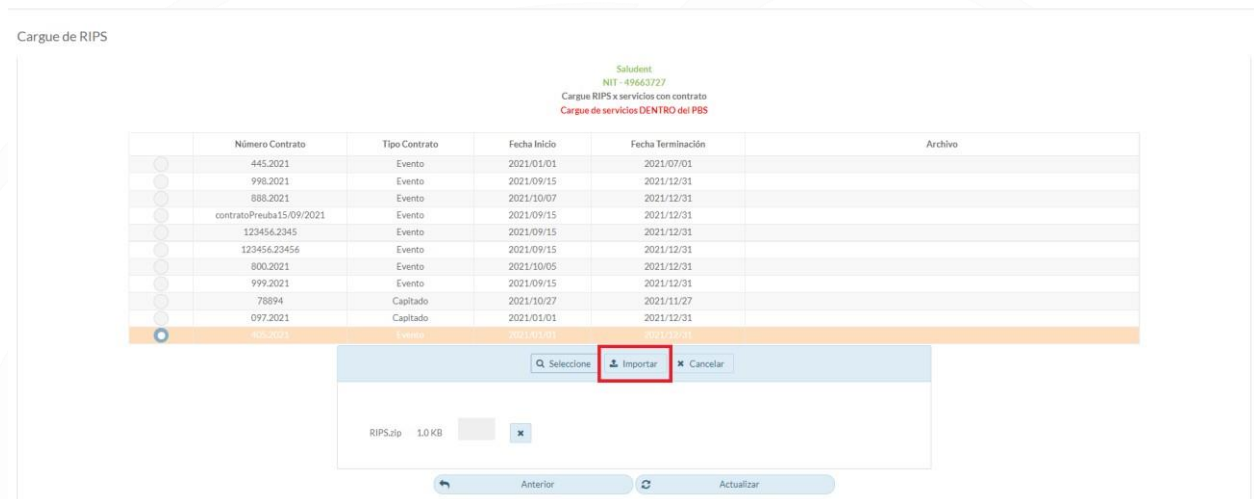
Cargue de RIPS

Saludent
NIT - 49663727
Cargue RIPS x servicios con contrato
Cargue de servicios DENTRO del PBS

| | Número Contrato | Tipo Contrato | Fecha Inicio | Fecha Terminación | Archivo |
|---|---|---|---|---|---|
| | 445.2021 | Evento | 2021/01/01 | 2021/07/01 | |
| | 998.2021 | Evento | 2021/09/15 | 2021/12/31 | |
| | 888.2021 | Evento | 2021/10/07 | 2021/12/31 | |
| | contratoPreuba15/09/2021 | Evento | 2021/09/15 | 2021/12/31 | |
| | 123456.2345 | Evento | 2021/09/15 | 2021/12/31 | |
| | 123456.23456 | Evento | 2021/09/15 | 2021/12/31 | |
| | 800.2021 | Evento | 2021/10/05 | 2021/12/31 | |
| | 999.2021 | Evento | 2021/09/15 | 2021/12/31 | |
| | 78894 | Capitado | 2021/10/27 | 2021/11/27 | |
| | 097.2021 | Capitado | 2021/01/01 | 2021/12/31 | |
| | 405.2021 | Evento | 2021/01/01 | 2021/12/31 | |

Seleccione Importar Cancelar

RIPS.zip 1.0 KB

Anterior Actualizar